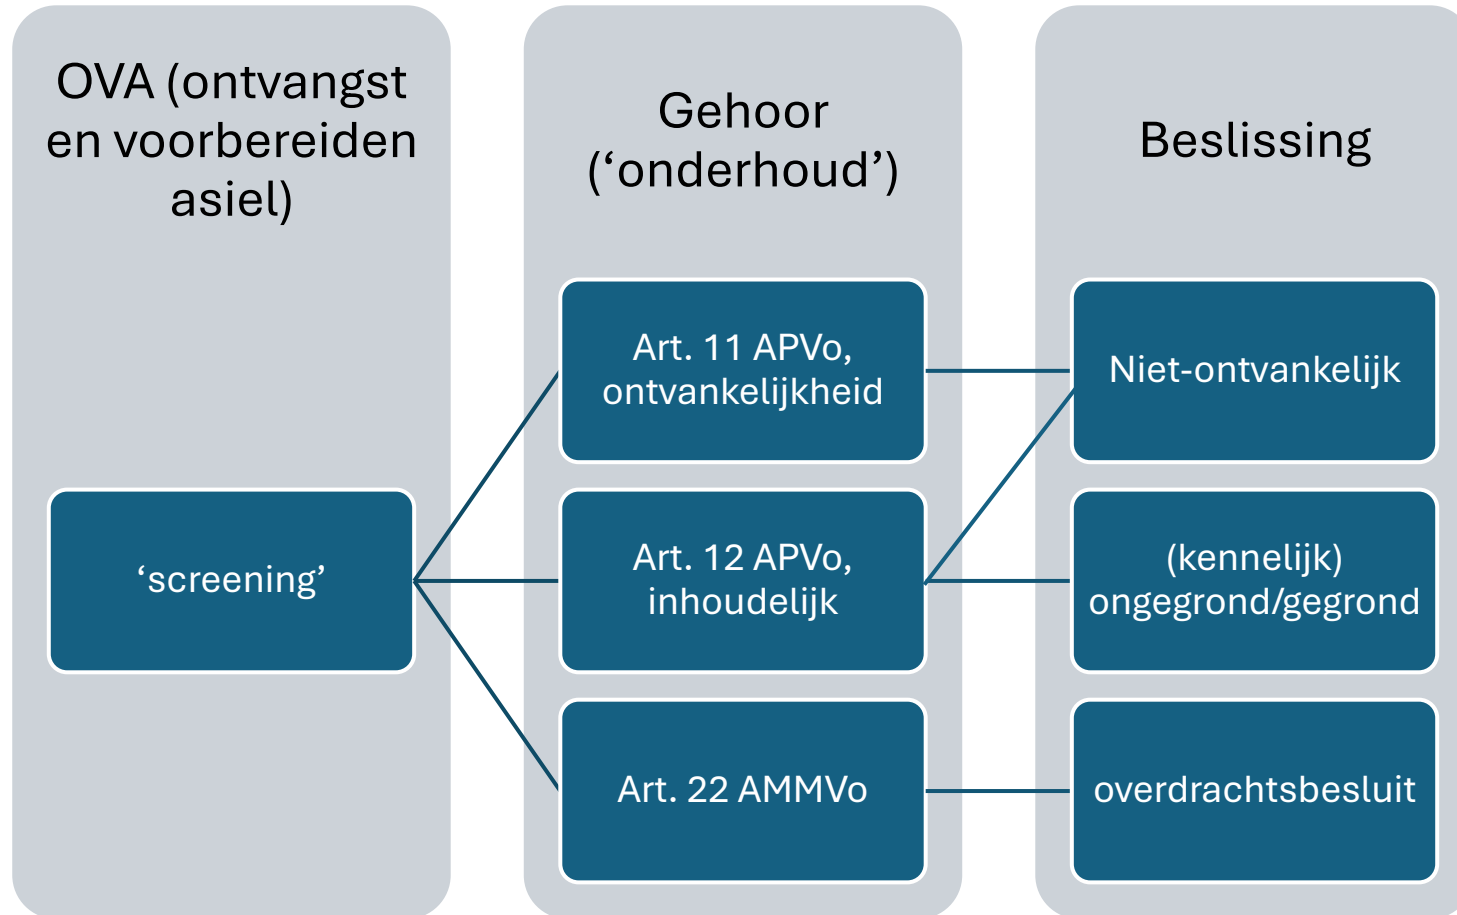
OVA (ontvangst en voorbereiden asiel)

‘screening’

Gehoor (‘onderhoud’)

Art. 11 APVo, ontvankelijkheid

Art. 12 APVo, inhoudelijk

Art. 22 AMMVo

Beslissing

Niet-ontvankelijk

(kennelijk) ongegrond/gegrond

overdrachtsbesluit